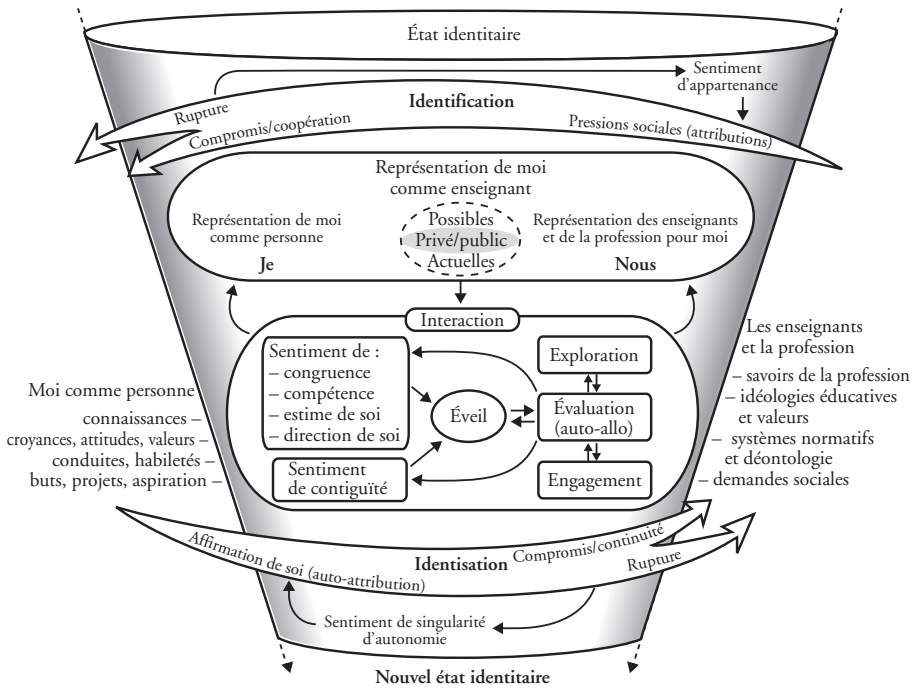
État identitaire

Sentiment d'appartenance

Rupture

Identification

Compromis/coopération

Pressions sociales (attributions)

Représentation de moi comme enseignant

Représentation de moi comme personne

Possibles
Privé/public
Actuelles

Représentation des enseignants et de la profession pour moi

Je

Nous

Interaction

Sentiment de :
– congruence
– compétence
– estime de soi
– direction de soi

Éveil

Exploration

Évaluation (auto-allo)

Engagement

Sentiment de contiguïté

Moi comme personne

connaissances –
croyances, attitudes, valeurs –
conduites, habiletés –
buts, projets, aspiration –

Les enseignants et la profession

– savoirs de la profession
– idéologies éducatives et valeurs
– systèmes normatifs et déontologie
– demandes sociales

Affirmation de soi (auto-attribution)

Identisation

Compromis/continuité

Rupture

Sentiment de singularité d'autonomie

Nouvel état identitaire